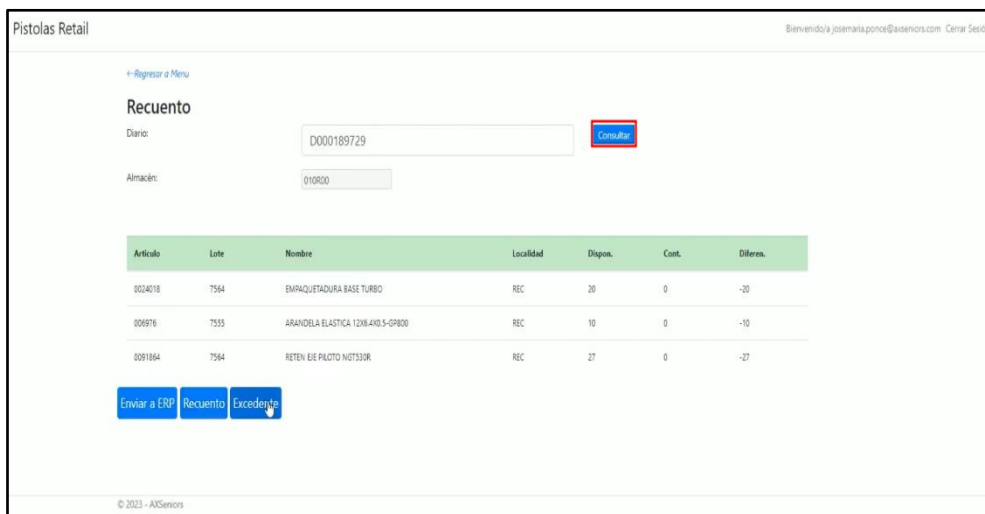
Pistolas Retail

Bienvenido/a josemaria.ponce@axseniors.com Cerrar Sesió

← Regresar a Menu

Recuento

Diario: D000189729 Consultar

Almacén: 010R00

| Articulo | Lote | Nombre | Localidad | Dispon. | Cont. | Diferen. |
|---|---|---|---|---|---|---|
| 0024018 | 7564 | EMPAQUETADURA BASE TURBO | REC | 20 | 0 | -20 |
| 006976 | 7555 | ARANDELA ELASTICA 12X8.4X0.5-GP800 | REC | 10 | 0 | -10 |
| 0091864 | 7564 | RETEN EJE PILOTO NGT530R | REC | 27 | 0 | -27 |

Enviar a ERP Recuento Excedente

© 2023 - AXSeniors